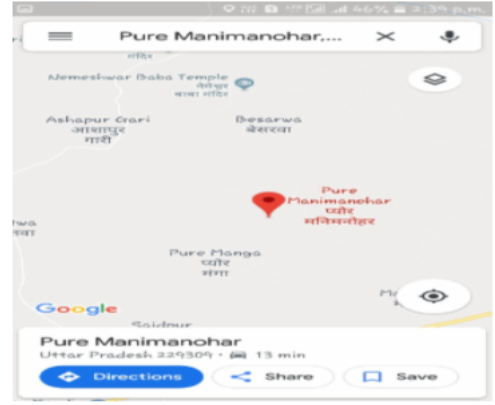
Pure Manimanohar,...

Nemeshwar Baba Temple
नेमेश्वर बाबा मंदिर

Ashapur Gari
आशापुर गारी

Besarwa
बेसरवा

Pure Manimanohar
प्योर मनिमनोहर

Pure Mango
प्योर मंगा

Google

Pure Manimanohar
Uttar Pradesh 229309 • 13 min

Directions
Share
Save